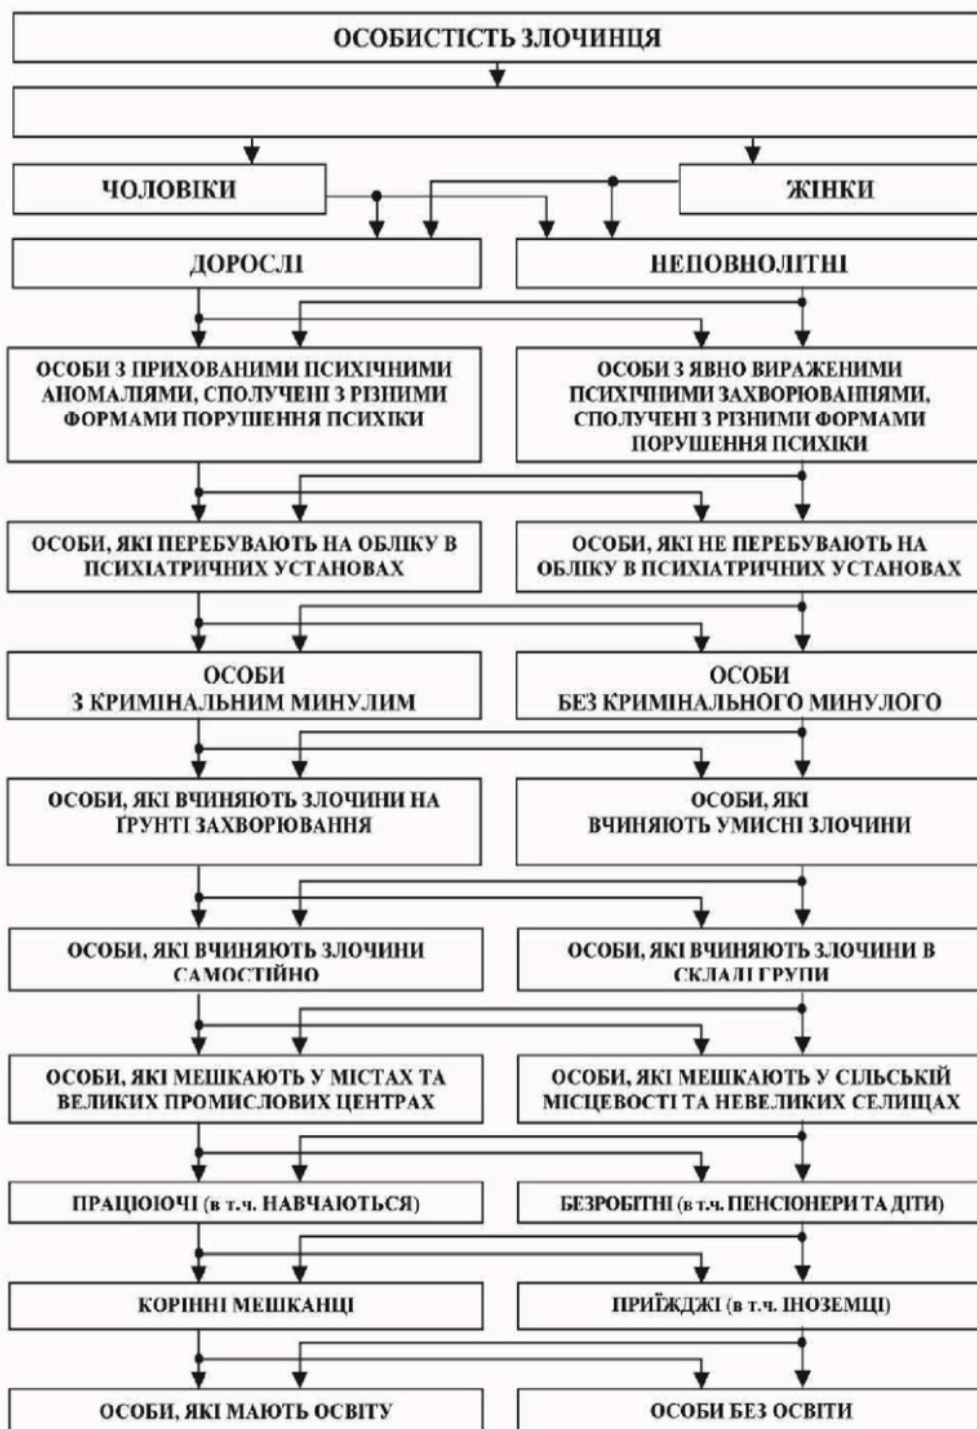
ОСОБИСТІСТЬ ЗЛОЧИНЦЯ

ЧОЛОВІКИ

ЖІНКИ

ДОРОСЛІ

НЕПОВНОЛІТНІ

ОСОБИ З ПРИХОВАНИМИ ПСИХІЧНИМИ АНОМАЛІЯМИ, СПОЛУЧЕНІ З РІЗНИМИ ФОРМАМИ ПОРУШЕННЯ ПСИХІКИ

ОСОБИ З ЯВНО ВИРАЖЕНИМИ ПСИХІЧНИМИ ЗАХВОРЮВАННЯМИ, СПОЛУЧЕНІ З РІЗНИМИ ФОРМАМИ ПОРУШЕННЯ ПСИХІКИ

ОСОБИ, ЯКІ ПЕРЕБУВАЮТЬ НА ОБЛІКУ В ПСИХІАТРИЧНИХ УСТАНОВАХ

ОСОБИ, ЯКІ НЕ ПЕРЕБУВАЮТЬ НА ОБЛІКУ В ПСИХІАТРИЧНИХ УСТАНОВАХ

ОСОБИ З КРИМІНАЛЬНИМ МИНУЛИМ

ОСОБИ БЕЗ КРИМІНАЛЬНОГО МИНУЛОГО

ОСОБИ, ЯКІ ВЧИНЯЮТЬ ЗЛОЧИНИ НА ҐРУНТІ ЗАХВОРЮВАННЯ

ОСОБИ, ЯКІ ВЧИНЯЮТЬ УМИСНІ ЗЛОЧИНИ

ОСОБИ, ЯКІ ВЧИНЯЮТЬ ЗЛОЧИНИ САМОСТІЙНО

ОСОБИ, ЯКІ ВЧИНЯЮТЬ ЗЛОЧИНИ В СКЛАДІ ГРУПИ

ОСОБИ, ЯКІ МЕШКАЮТЬ У МІСТАХ ТА ВЕЛИКИХ ПРОМИСЛОВИХ ЦЕНТРАХ

ОСОБИ, ЯКІ МЕШКАЮТЬ У СІЛЬСЬКІЙ МІСЦЕВОСТІ ТА НЕВЕЛИКИХ СЕЛИЩАХ

ПРАЦЮЮЧІ (в т.ч. НАВЧАЮТЬСЯ)

БЕЗРОБІТНІ (в т.ч. ПЕНСІОНЕРИ ТА ДІТИ)

КОРІННІ МЕШКАНЦІ

ПРИЇЖДЖІ (в т.ч. ІНОЗЕМЦІ)

ОСОБИ, ЯКІ МАЮТЬ ОСВІТУ

ОСОБИ БЕЗ ОСВІТИ